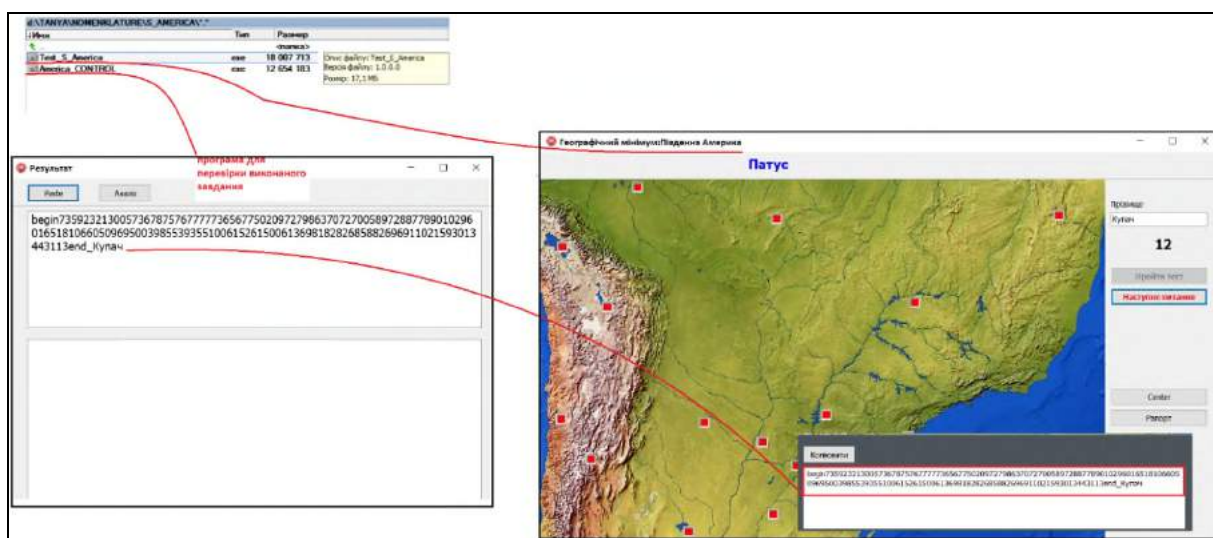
d:\TANYA\NOMENKLATURE\S_AMERICA\*.*

| Имя | Тип | Размер |
|---|---|---|
| .. | | <папка> |
| Test_S_America | exe | 18 007 713 |
| America_CONTROL | exe | 12 654 183 |

Опис файлу: Test_S_America
Версія файлу: 1.0.0.0
Розмір: 17,1 МБ

програма для перевірки виконаного завдання

Результат

Файл

Аналіз

begin735923213005736787576777773656775020972798637072700589728877890102960165181066050969500398553935510061526150061369818282685882696911021593013443113end_Купач

Географічний мінімум:Південна Америка

Патус

Прізвище:

Купач

12

Пройти тест

Наступне питання

Center

Рапорт

Копіювати

begin735923213005736787576777773656775020972798637072700589728877890102960165181066050969500398553935510061526150061369818282685882696911021593013443113end_Купач